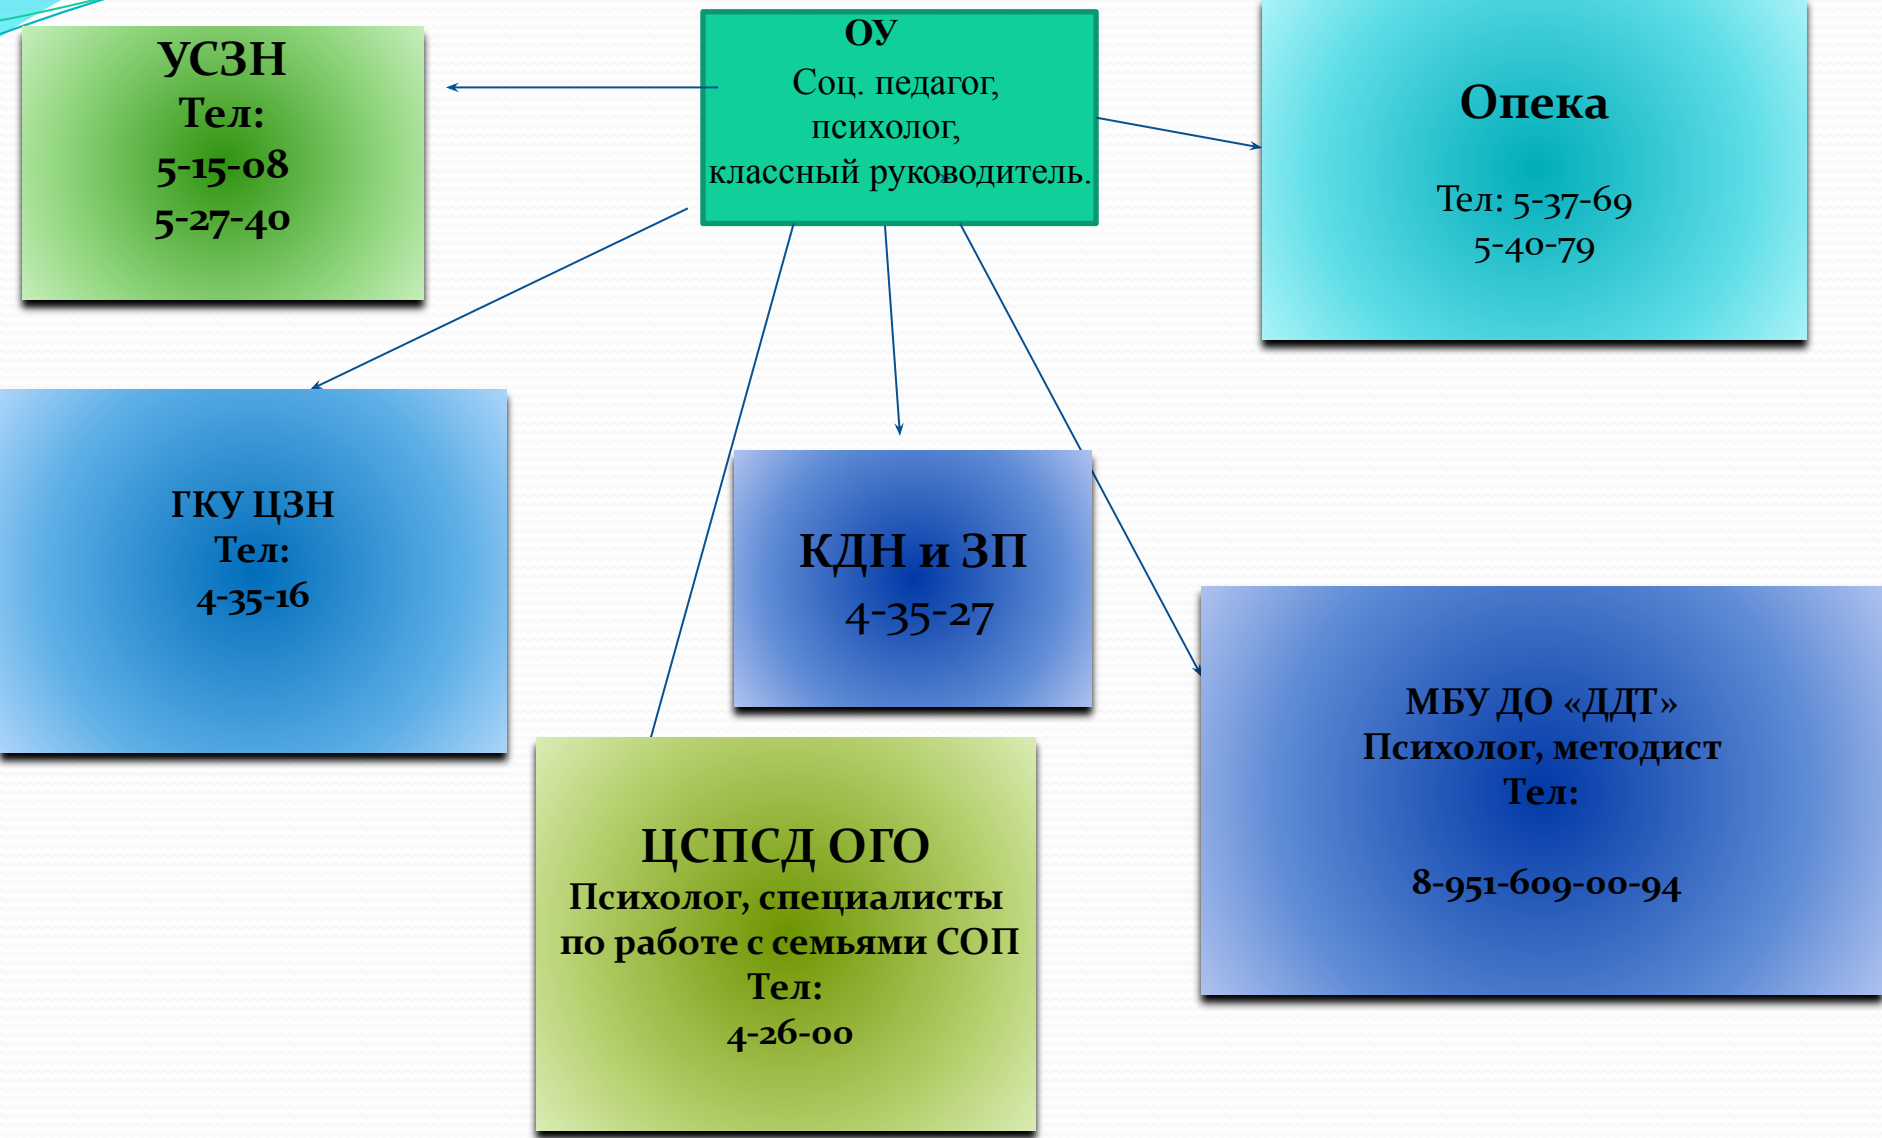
ОУ
Соц. педагог, психолог, классный руководитель.

УСЗН
Тел:
5-15-08
5-27-40

Опека

Тел: 5-37-69
5-40-79

ГКУ ЦЗН
Тел:
4-35-16

КДН и ЗП
4-35-27

МБУ ДО «ДДТ»
Психолог, методист
Тел:

8-951-609-00-94

ЦСПСД ОГО
Психолог, специалисты по работе с семьями СОП
Тел:
4-26-00